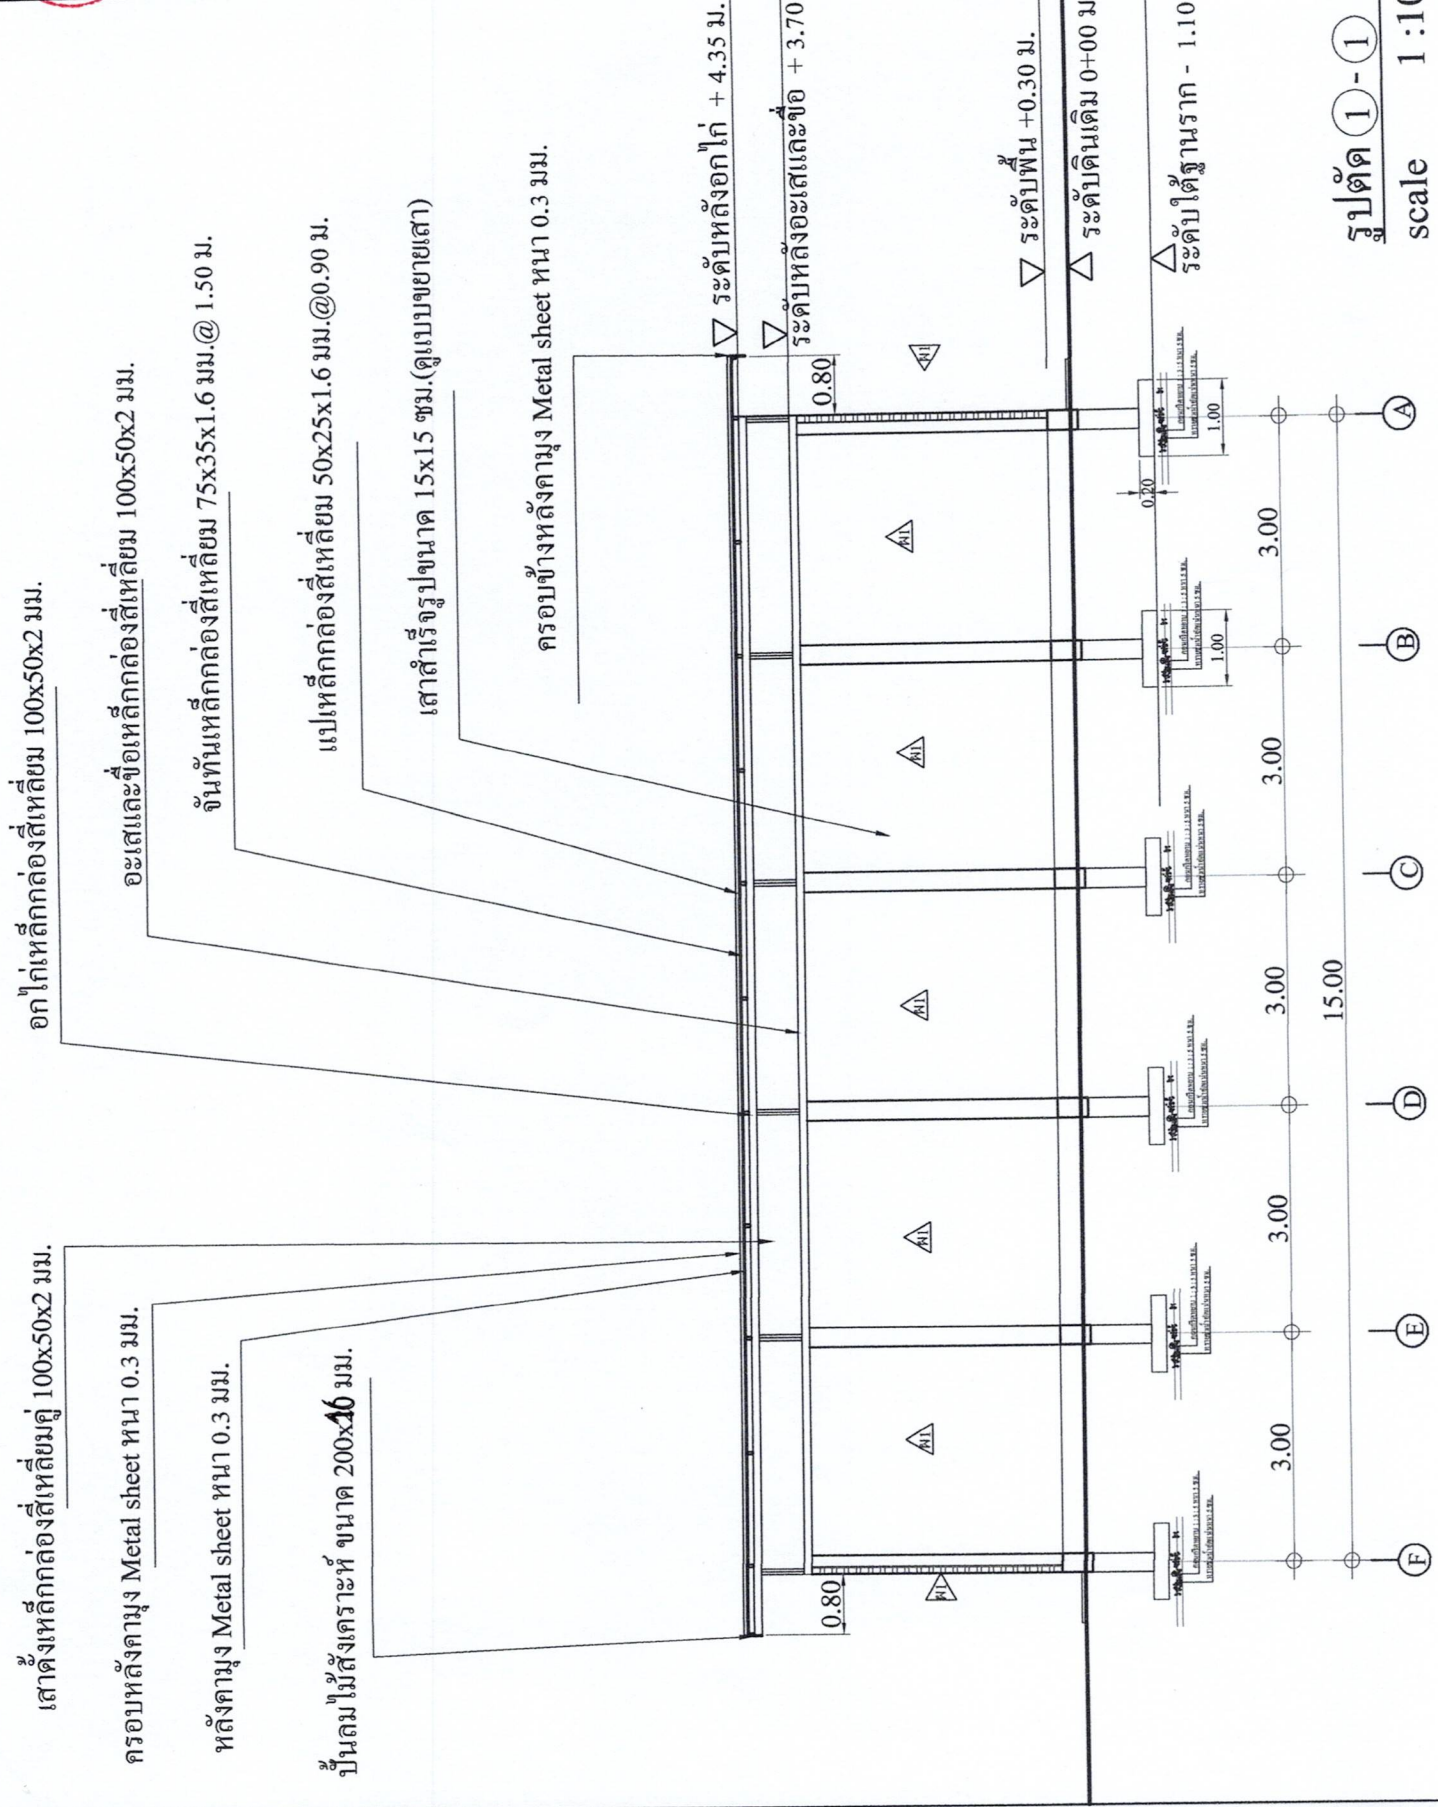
อกไก่เหล็กกล่องสี่เหลี่ยม 100x50x2 มม.

อะเสและขื่อเหล็กกล่องสี่เหลี่ยม 100x50x2 มม.

จันทันเหล็กกล่องสี่เหลี่ยม 75x35x1.6 มม.@ 1.50 ม.

แปเหล็กกล่องสี่เหลี่ยม 50x25x1.6 มม.@0.90 ม.

เสาสำเร็จรูปขนาด 15x15 ซม.(ดูแบบขยายเสา)

ครอบข้างหลังคามุง Metal sheet หนา 0.3 มม.

เสาดั้งเหล็กกล่องสี่เหลี่ยมคู่ 100x50x2 มม.

ครอบหลังคามุง Metal sheet หนา 0.3 มม.

หลังคามุง Metal sheet หนา 0.3 มม.

ปั้นลมไม้สังเคราะห์ ขนาด 200x16 มม.

ระดับหลังอกไก่ + 4.35 ม.

ระดับหลังอะเสและขื่อ + 3.70

ระดับพื้น +0.30 ม.

ระดับดินเดิม 0+00 ม.

ระดับใต้ฐานราก - 1.10

0.80

0.80

0.20

1.00

1.00

3.00

3.00

3.00

3.00

3.00

15.00

A B C D E F

ผ1 ผ1 ผ1 ผ1 ผ1 ผ1 ผ1

รูปตัด 1 - 1

scale 1:10